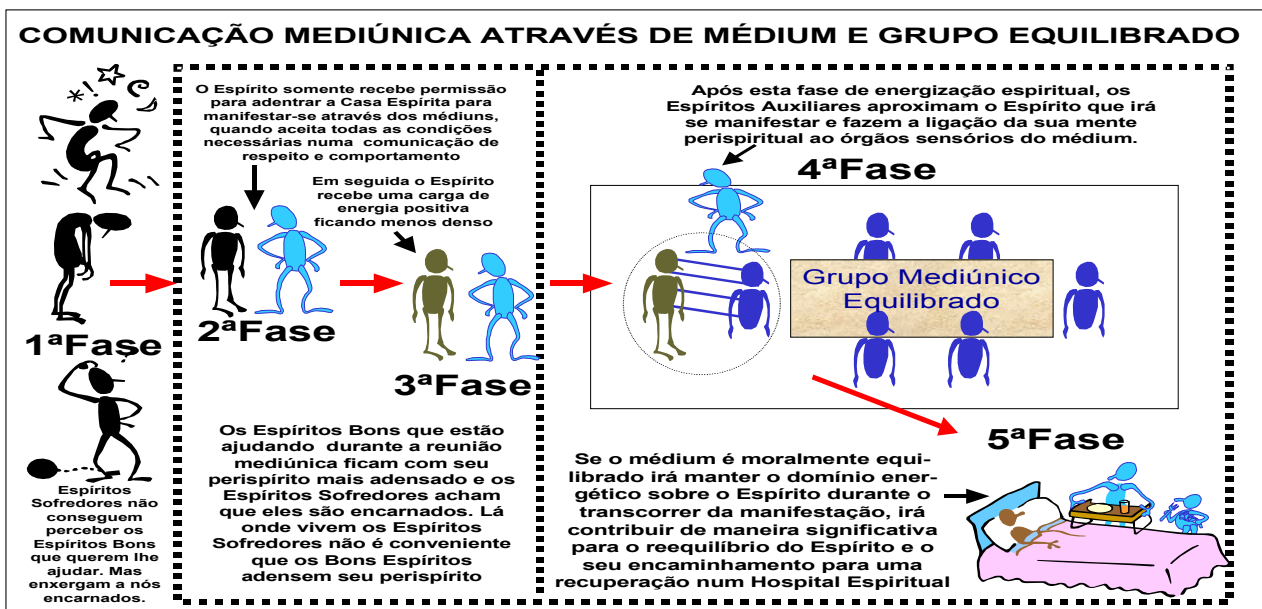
COMUNICAÇÃO MEDIÚNICA ATRAVÉS DE MÉDIUM E GRUPO EQUILIBRADO

1ªFase

Espíritos Sofredores não conseguem perceber os Espíritos Bons que querem lhe ajudar. Mas enxergam a nós encarnados.

O Espírito somente recebe permissão para adentrar a Casa Espírita para manifestar-se através dos médiuns, quando aceita todas as condições necessárias numa comunicação de respeito e comportamento

2ªFase

Em seguida o Espírito recebe uma carga de energia positiva ficando menos denso

3ªFase

Os Espíritos Bons que estão ajudando durante a reunião mediúnica ficam com seu perispírito mais adensado e os Espíritos Sofredores acham que eles são encarnados. Lá onde vivem os Espíritos Sofredores não é conveniente que os Bons Espíritos adensem seu perispírito

Após esta fase de energização espiritual, os Espíritos Auxiliares aproximam o Espírito que irá se manifestar e fazem a ligação da sua mente perispiritual ao órgãos sensórios do médium.

4ªFase

Grupo Mediúnico Equilibrado

5ªFase

Se o médium é moralmente equilibrado irá manter o domínio energético sobre o Espírito durante o transcorrer da manifestação, irá contribuir de maneira significativa para o reequilíbrio do Espírito e o seu encaminhamento para uma recuperação num Hospital Espiritual